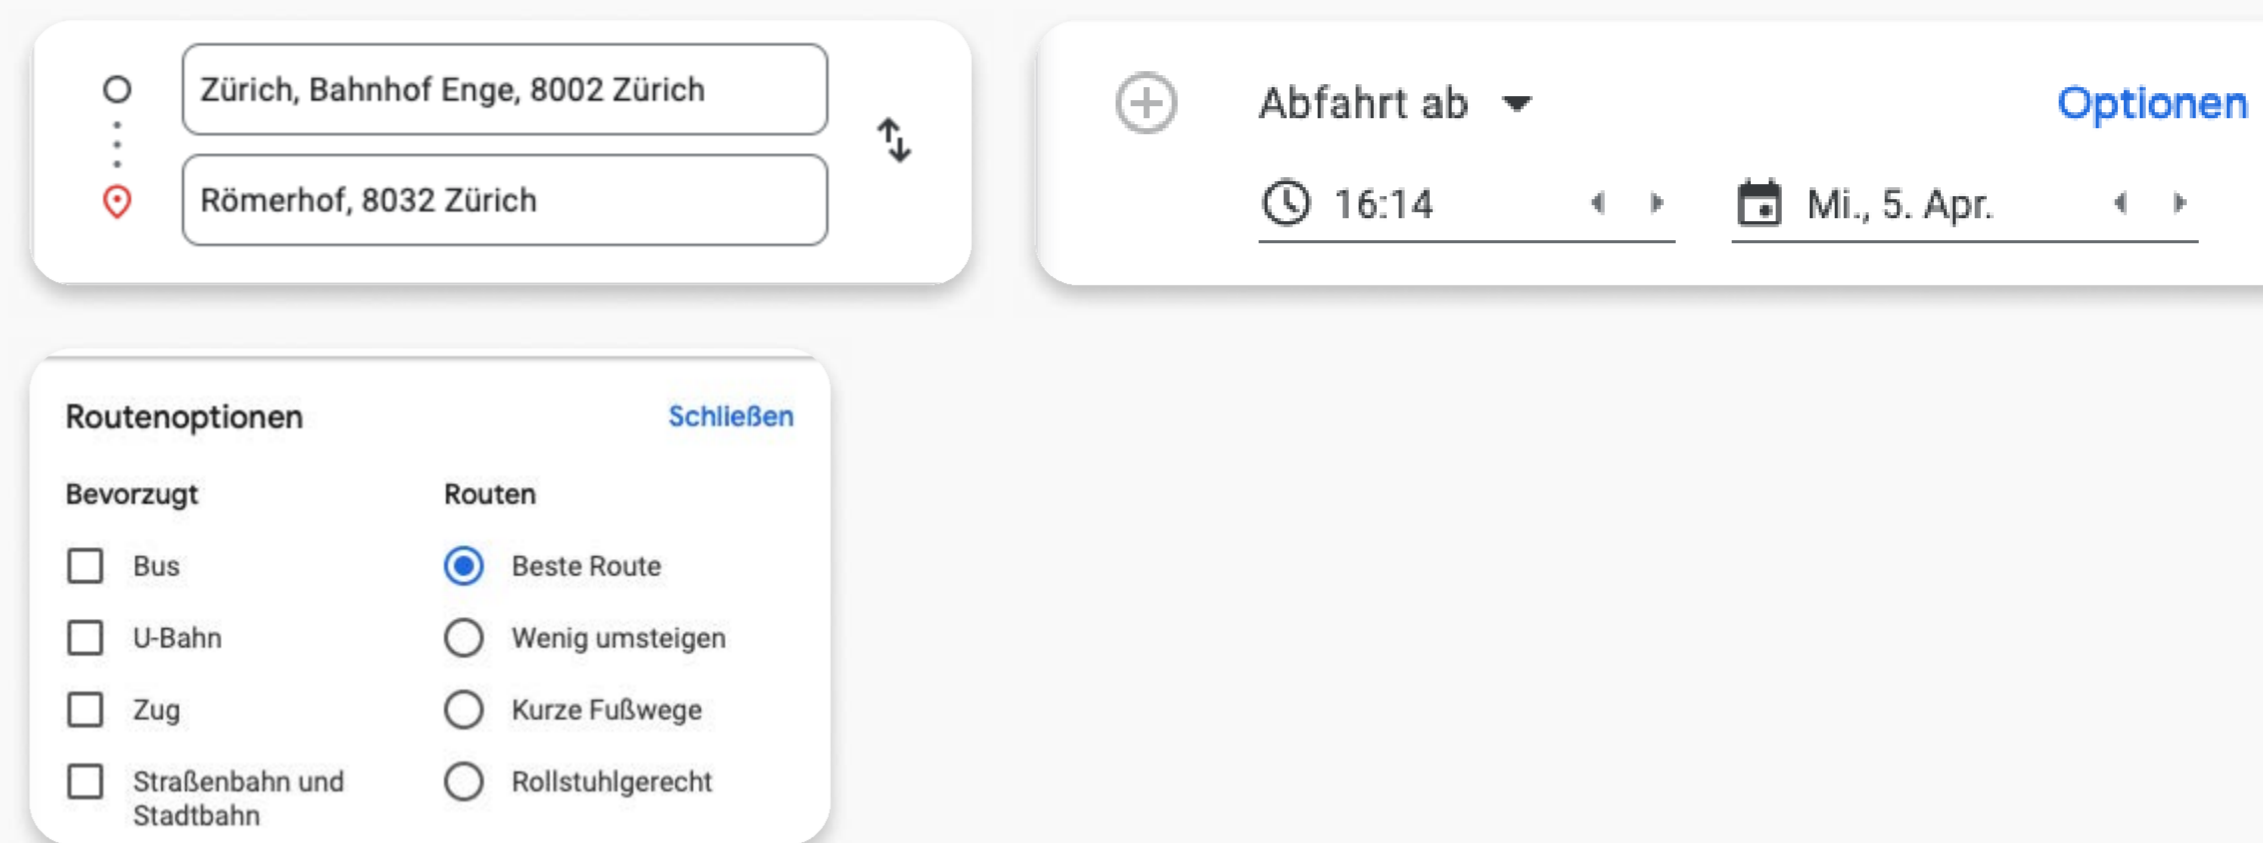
Zürich, Bahnhof Enge, 8002 Zürich

Römerhof, 8032 Zürich

Abfahrt ab

Optionen

16:14

Mi., 5. Apr.

Routenoptionen

Schließen

Bevorzugt

Bus

U-Bahn

Zug

Straßenbahn und Stadtbahn

Routen

Beste Route

Wenig umsteigen

Kurze Fußwege

Rollstuhlgerecht